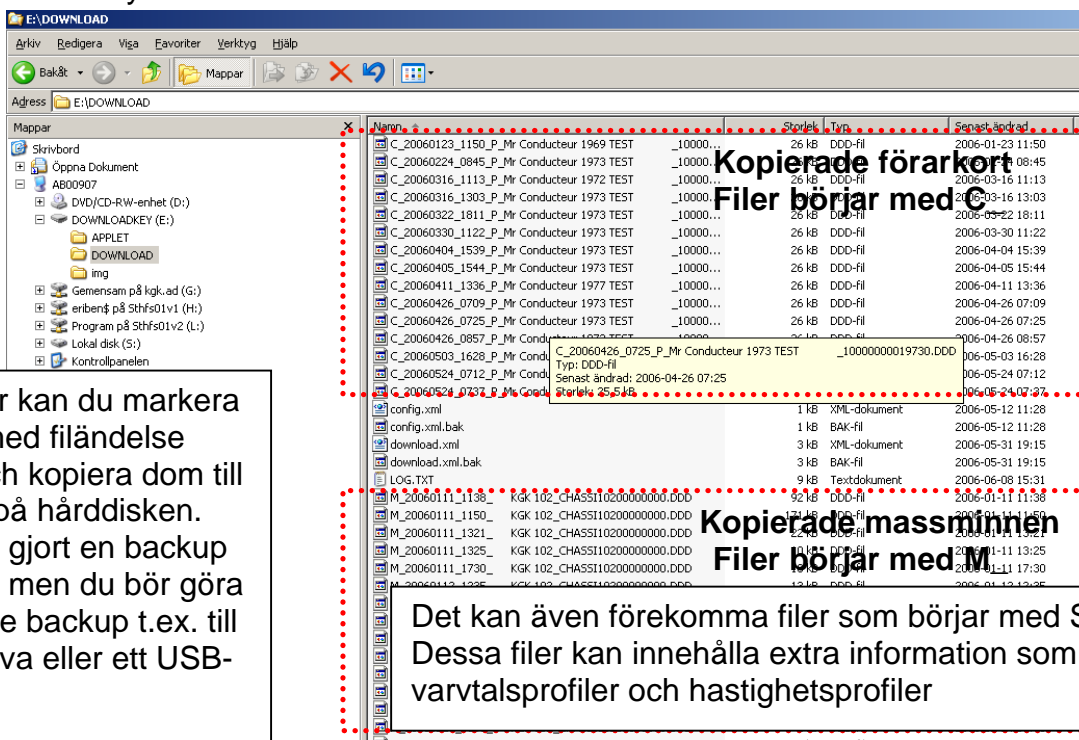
E:\DOWNLOAD

Arkiv Redigera Visa Favoriter Verktyg Hjälp

Bakåt Mappar

Adress E:\DOWNLOAD

Mappar

Skrivbord
Öppna Dokument
AB00907
DVD/CD-RW-enhet (D:)
DOWNLOADKEY (E:)
APPLET
DOWNLOAD
img
Gemensam på kgk.ad (G:)
eriben$ på Sthfs01v1 (H:)
Program på Sthfs01v2 (L:)
Lokal disk (S:)
Kontrollpanelen

r kan du markera
ned filändelse
ch kopiera dom till
på hårddisken.
gjort en backup
men du bör göra
e backup t.ex. till
va eller ett USB-

| Namn | | Storlek | Typ | Senast ändrad |
|---|---|---|---|---|
| C_20060123_1150_P_Mr Conducteur 1969 TEST | _10000... | 26 kB | DDD-fil | 2006-01-23 11:50 |
| C_20060224_0845_P_Mr Conducteur 1973 TEST | _10000... | | | 08:45 |
| C_20060316_1113_P_Mr Conducteur 1972 TEST | _10000... | | | 2006-03-16 11:13 |
| C_20060316_1303_P_Mr Conducteur 1973 TEST | _10000... | | | 2006-03-16 13:03 |
| C_20060322_1811_P_Mr Conducteur 1973 TEST | _10000... | 26 kB | DDD-fil | 2006-03-22 18:11 |
| C_20060330_1122_P_Mr Conducteur 1973 TEST | _10000... | 26 kB | DDD-fil | 2006-03-30 11:22 |
| C_20060404_1539_P_Mr Conducteur 1973 TEST | _10000... | 26 kB | DDD-fil | 2006-04-04 15:39 |
| C_20060405_1544_P_Mr Conducteur 1973 TEST | _10000... | 26 kB | DDD-fil | 2006-04-05 15:44 |
| C_20060411_1336_P_Mr Conducteur 1977 TEST | _10000... | 26 kB | DDD-fil | 2006-04-11 13:36 |
| C_20060426_0709_P_Mr Conducteur 1973 TEST | _10000... | 26 kB | DDD-fil | 2006-04-26 07:09 |
| C_20060426_0725_P_Mr Conducteur 1973 TEST | _10000... | 26 kB | DDD-fil | 2006-04-26 07:25 |
| C_20060426_0857_P_Mr Cond | | | | 2006-04-26 08:57 |
| C_20060503_1628_P_Mr Cond | | | | 06-05-03 16:28 |
| C_20060524_0712_P_Mr Cond | | | | 06-05-24 07:12 |
| C_20060524_0737_P_Mr Cond | | | | 06-05-24 07:37 |
| config.xml | | 1 kB | XML-dokument | 2006-05-12 11:28 |
| config.xml.bak | | 1 kB | BAK-fil | 2006-05-12 11:28 |
| download.xml | | 3 kB | XML-dokument | 2006-05-31 19:15 |
| download.xml.bak | | 3 kB | BAK-fil | 2006-05-31 19:15 |
| LOG.TXT | | 9 kB | Textdokument | 2006-06-08 15:31 |
| M_20060111_1138_ | KGK 102_CHASSI10200000000.DDD | 92 kB | DDD-fil | 2006-01-11 11:38 |
| M_20060111_1150_ | KGK 102_CHASSI10200000000.DDD | | | |
| M_20060111_1321_ | KGK 102_CHASSI10200000000.DDD | | | |
| M_20060111_1325_ | KGK 102_CHASSI10200000000.DDD | | | 2006-01-11 13:25 |
| M_20060111_1730_ | KGK 102_CHASSI10200000000.DDD | | | 2006-01-11 17:30 |

C_20060426_0725_P_Mr Conducteur 1973 TEST _10000000019730.DDD
Typ: DDD-fil
Senast ändrad: 2006-04-26 07:25
Storlek: 25,5 kB

Kopierade förarkort
Filer börjar med C

Kopierade massminnen
Filer börjar med M

Det kan även förekomma filer som börjar med S
Dessa filer kan innehålla extra information som
varvtalsprofiler och hastighetsprofiler